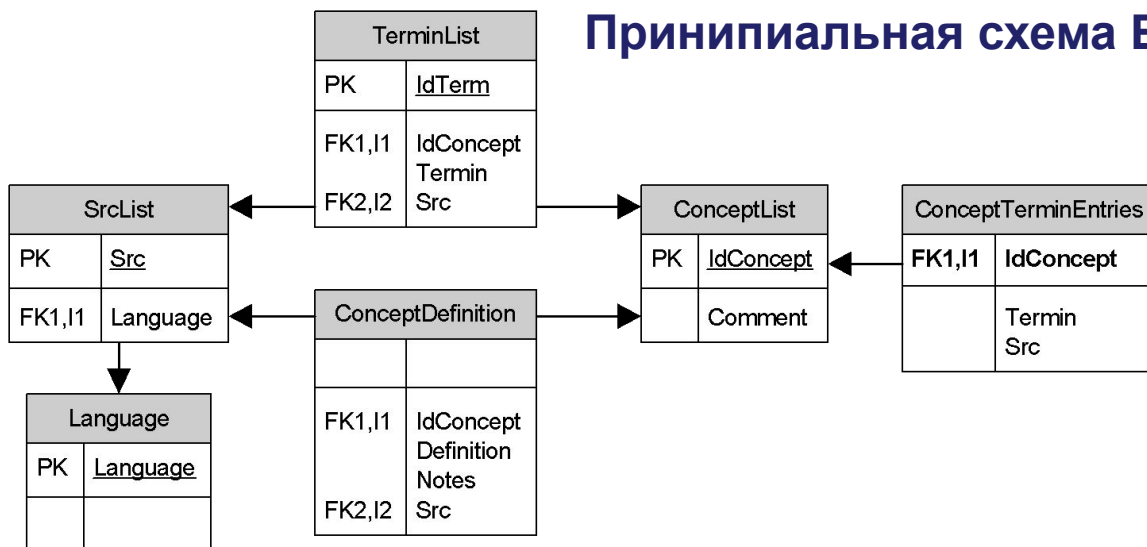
Принипиальная схема Б

TerminList
PK IdTerm
FK1,I1 IdConcept
Termin
FK2,I2 Src

SrcList
PK Src
FK1,I1 Language

ConceptList
PK IdConcept
Comment

ConceptTerminEntries
FK1,I1 IdConcept
Termin
Src

ConceptDefinition
FK1,I1 IdConcept
Definition
Notes
FK2,I2 Src

Language
PK Language